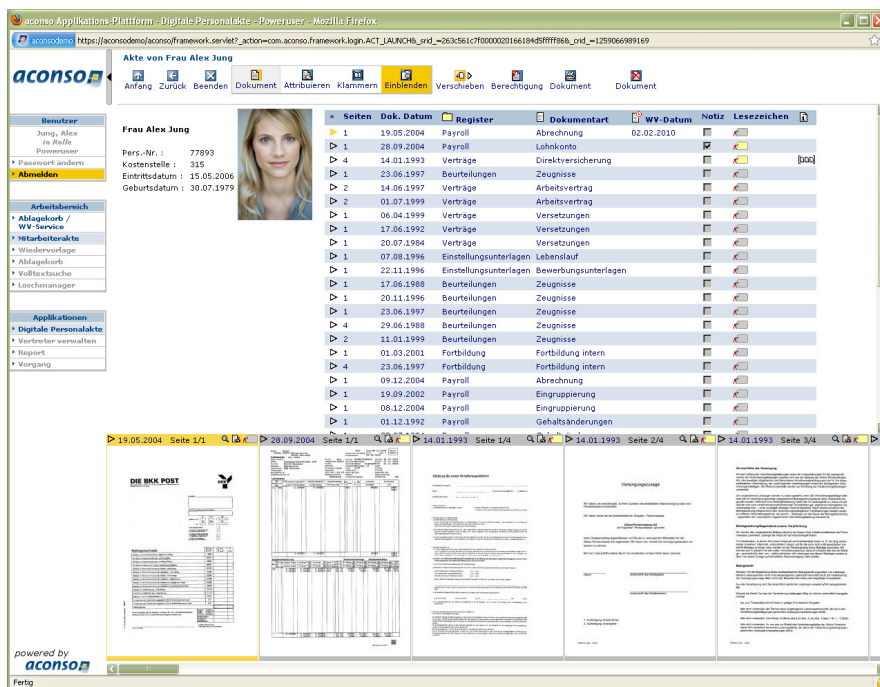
aconso Applikations-Plattform - Digitale Personalakte - Poweruser - Mozilla Firefox

aconsodemo https://aconsodemo/aconso/framework.servlet?_action=com.aconso.framework.login.ACT_LAUNCH&_srid_=263c561c7f0000020166184d5fffff86&_crid_=1259066989169

aconso

Akte von Frau Alex Jung

Anfang Zurück Beenden Dokument Attribuieren Klammern Einblenden Verschieben Berechtigung Dokument Dokument

Benutzer
Jung, Alex
in Rolle
Poweruser
Passwort ändern
Abmelden

Arbeitsbereich
Ablagekorb / WV-Service
Mitarbeiterakte
Wiedervorlage
Ablagekorb
Volltextsuche
Löschmanager

Applikationen
Digitale Personalakte
Vertreter verwalten
Report
Vorgang

Frau Alex Jung

Pers.-Nr. : 77893
Kostenstelle : 315
Eintrittsdatum : 15.05.2006
Geburtsdatum : 30.07.1979

| * | Seiten | Dok. Datum | Register | Dokumentart | WV-Datum | Notiz | Lesezeichen |
|---|---|---|---|---|---|---|---|
| | 1 | 19.05.2004 | Payroll | Abrechnung | 02.02.2010 | | |
| | 1 | 28.09.2004 | Payroll | Lohnkonto | | | |
| | 4 | 14.01.1993 | Verträge | Direktversicherung | | | |
| | 1 | 23.06.1997 | Beurteilungen | Zeugnisse | | | |
| | 2 | 14.06.1997 | Verträge | Arbeitsvertrag | | | |
| | 2 | 01.07.1999 | Verträge | Arbeitsvertrag | | | |
| | 1 | 06.04.1999 | Verträge | Versetzungen | | | |
| | 1 | 17.06.1992 | Verträge | Versetzungen | | | |
| | 1 | 20.07.1984 | Verträge | Versetzungen | | | |
| | 1 | 07.08.1996 | Einstellungsunterlagen | Lebenslauf | | | |
| | 1 | 22.11.1996 | Einstellungsunterlagen | Bewerbungsunterlagen | | | |
| | 1 | 17.06.1988 | Beurteilungen | Zeugnisse | | | |
| | 1 | 20.11.1996 | Beurteilungen | Zeugnisse | | | |
| | 1 | 23.06.1997 | Beurteilungen | Zeugnisse | | | |
| | 4 | 29.06.1988 | Beurteilungen | Zeugnisse | | | |
| | 2 | 11.01.1999 | Beurteilungen | Zeugnisse | | | |
| | 1 | 01.03.2001 | Fortbildung | Fortbildung intern | | | |
| | 4 | 23.06.1997 | Fortbildung | Fortbildung intern | | | |
| | 1 | 09.12.2004 | Payroll | Abrechnung | | | |
| | 1 | 19.09.2002 | Payroll | Eingruppierung | | | |
| | 1 | 08.12.2004 | Payroll | Eingruppierung | | | |
| | 1 | 01.12.2002 | Payroll | Gehaltsänderungen | | | |

19.05.2004 Seite 1/1 | 28.09.2004 Seite 1/1 | 14.01.1993 Seite 1/4 | 14.01.1993 Seite 2/4 | 14.01.1993 Seite 3/4

DIE BKK POST

Versorgungszusage

powered by
aconso

Fertig